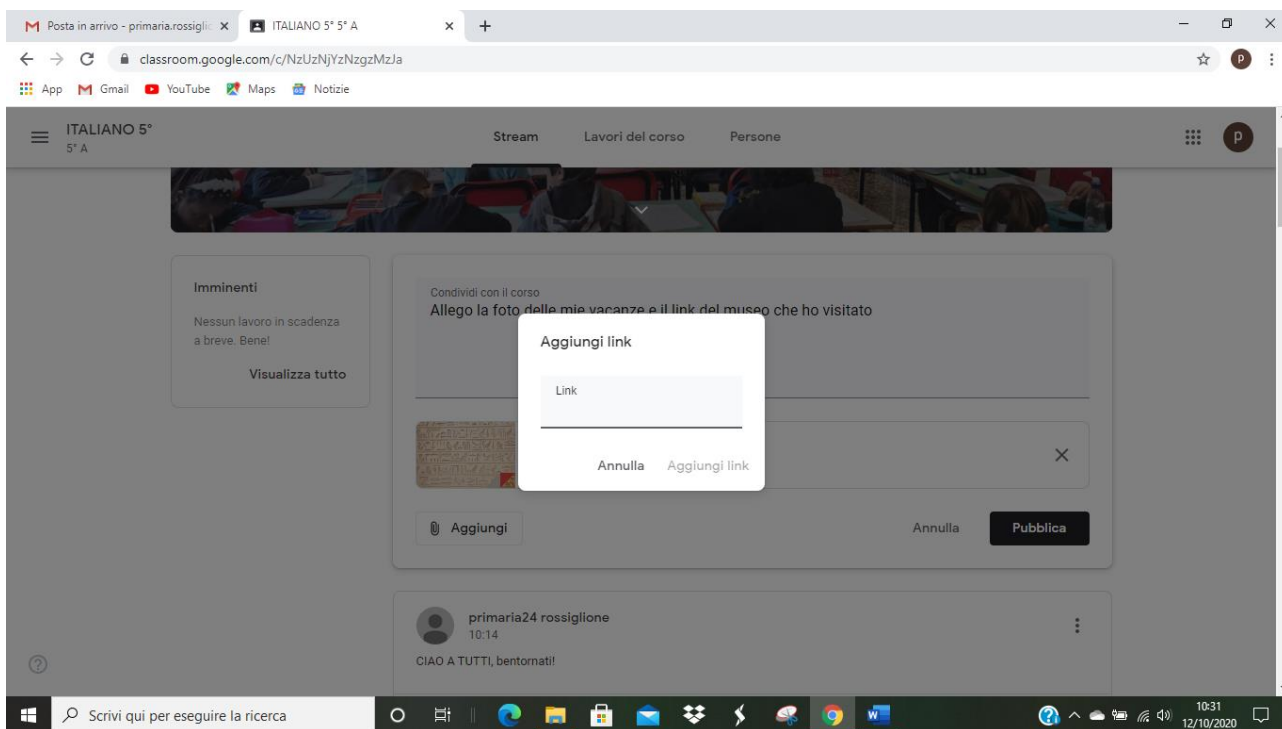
Posta in arrivo - primaria.rossiglio ×
ITALIANO 5° 5° A ×
+

classroom.google.com/c/NzUzNjYzNzgzMzJa

App Gmail YouTube Maps Notizie

ITALIANO 5°
5° A

Stream Lavori del corso Persone

Imminenti

Nessun lavoro in scadenza a breve. Bene!

Visualizza tutto

Condividi con il corso
Allego la foto delle mie vacanze e il link del museo che ho visitato

Aggiungi link

Link

Annulla Aggiungi link

Aggiungi

Annulla Pubblica

primaria24 rossiglione
10:14

CIAO A TUTTI, bentornati!

Scrivi qui per eseguire la ricerca

10:31
12/10/2020